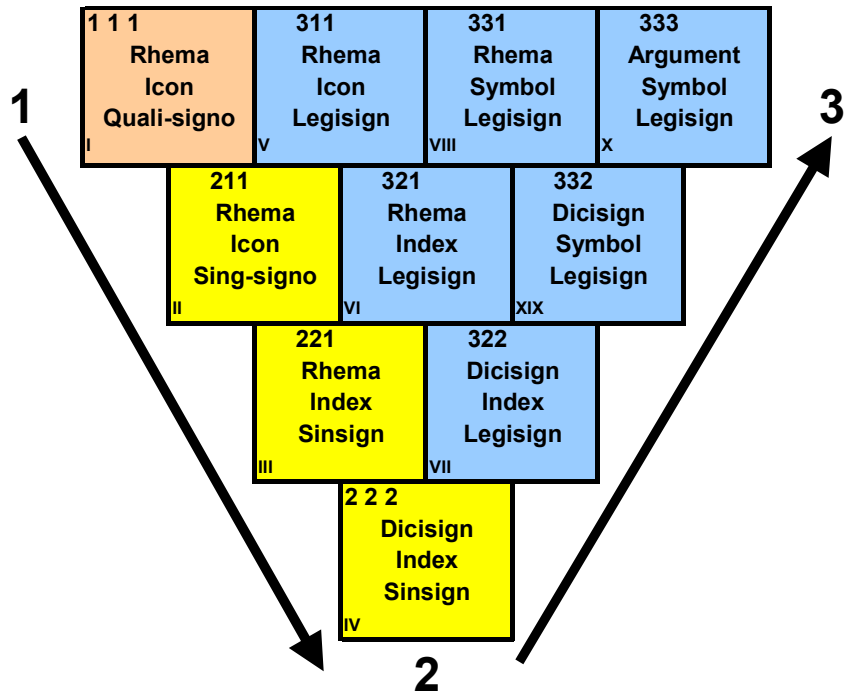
1 1 1
Rhema
Icon
Quali-signo
I

311
Rhema
Icon
Legisign
V

331
Rhema
Symbol
Legisign
VIII

333
Argument
Symbol
Legisign
X

1

3

211
Rhema
Icon
Sing-signo
II

321
Rhema
Index
Legisign
VI

332
Dicisign
Symbol
Legisign
XIX

221
Rhema
Index
Sinsign
III

322
Dicisign
Index
Legisign
VII

2 2 2
Dicisign
Index
Sinsign
IV

2